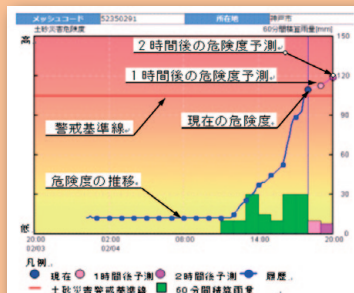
メッシュコード 52350291 所在地 神戸市

土砂災害危険度 60分間積算雨量(mm)

高

低

2時間後の危険度予測

1時間後の危険度予測

警戒基準線

現在の危険度

危険度の推移

150

120

90

60

30

0

20:00
02/03

02:00
02/04

08:00

14:00

20:00

凡例

現在 1時間後予測 2時間後予測 履歴

土砂災害警戒基準線 60分間積算雨量